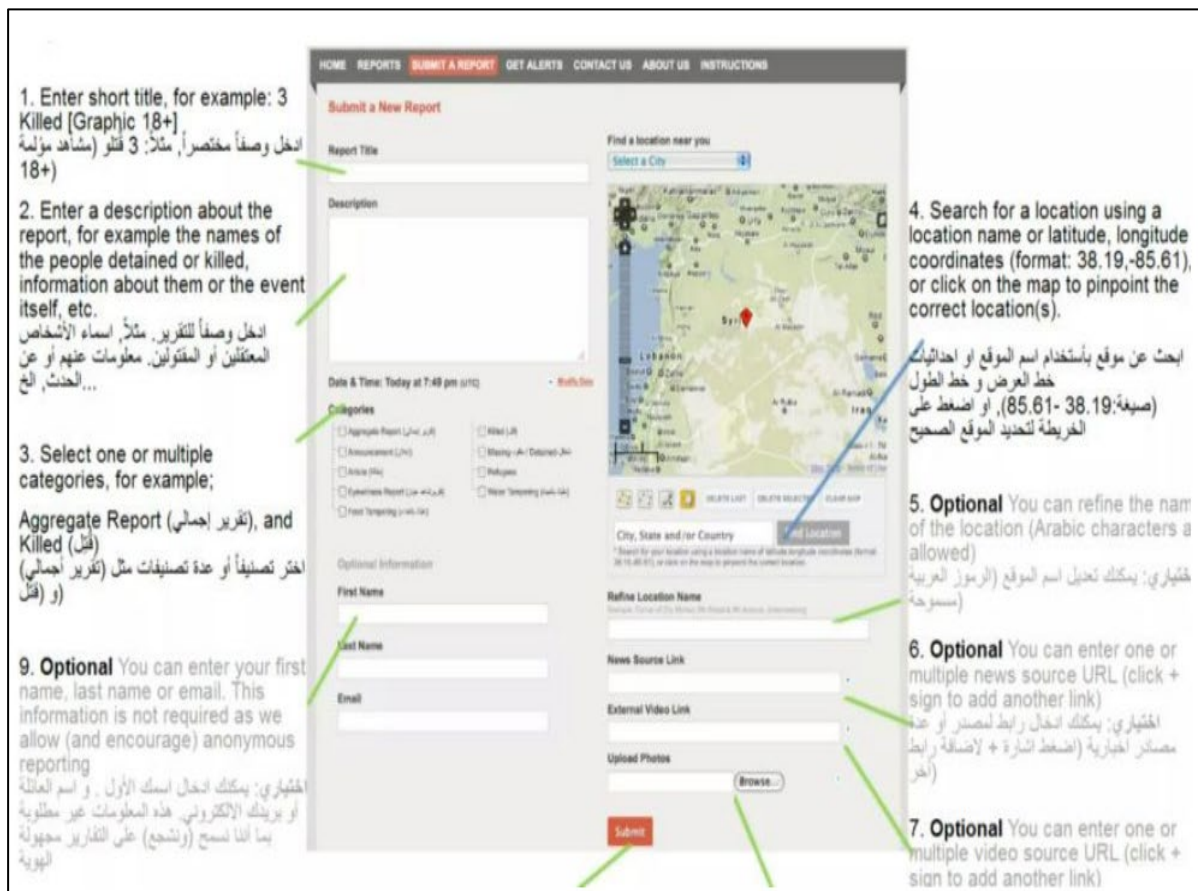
1. Enter short title, for example: 3 Killed [Graphic 18+]
ادخل وصفاً مختصراً, مثلاً: 3 قتلو (مشاهد مؤلمة 18+)

2. Enter a description about the report, for example the names of the people detained or killed, information about them or the event itself, etc.
ادخل وصفاً للتقرير. مثلاً, اسماء الأشخاص المعتقلين أو المقتولين. معلومات عنهم أو عن الحدث, الخ...

3. Select one or multiple categories, for example;

Aggregate Report (تقرير إجمالي), and Killed (قتل)
اختر تصنيفاً أو عدة تصنيفات مثل (تقرير أجمالي) (و (قتل

9. Optional You can enter your first name, last name or email. This information is not required as we allow (and encourage) anonymous reporting
اختياري: يمكنك ادخال اسمك الأول , و اسم العائلة أو بريدك الالكتروني. هذه المعلومات غير مطلوبة بما اننا نسمح (ونشجع) على التقارير مجهولة الهوية

HOME REPORTS SUBMIT A REPORT GET ALERTS CONTACT US ABOUT US INSTRUCTIONS

Submit a New Report

Report Title

Description

Date & Time: Today at 7:49 pm (UTC) Modify Date

Categories

Aggregate Report (تقرير إجمالي)
Announcement (إعلان)
Article (مقال)
Eyewitness Report (تقرير شاهد عيان)
Food Tampering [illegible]
Killed (قتل)
Missing (مفقود) / Detained (معتقل)
Refugees
Water Tampering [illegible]

Optional Information

First Name

Last Name

Email

Submit

Find a location near you
Select a City

Syria
Lebanon
Iraq

DELETE LAST DELETE SELECTED CLEAR MAP

City, State and/or Country Find Location

* Search for your location using a location name or latitude longitude coordinates (format 38.19,-85.61), or click on the map to pinpoint the correct location.

Refine Location Name
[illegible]

News Source Link

External Video Link

Upload Photos

Browse...

4. Search for a location using a location name or latitude, longitude coordinates (format: 38.19,-85.61), or click on the map to pinpoint the correct location(s).
ابحث عن موقع بأستخدام اسم الموقع او احداثيات خط العرض و خط الطول (صيغة:38.19 -85.61), او اضغط على الخريطة لتحديد الموقع الصحيح

5. Optional You can refine the nam of the location (Arabic characters a allowed)
ختياري: يمكنك تعديل اسم الموقع (الرموز العربية مسموحة)

6. Optional You can enter one or multiple news source URL (click + sign to add another link)
اختياري: يمكنك ادخال رابط لمصدر أو عدة مصادر اخبارية (اضغط اشارة + لإضافة رابط آخر)

7. Optional You can enter one or multiple video source URL (click + sign to add another link)